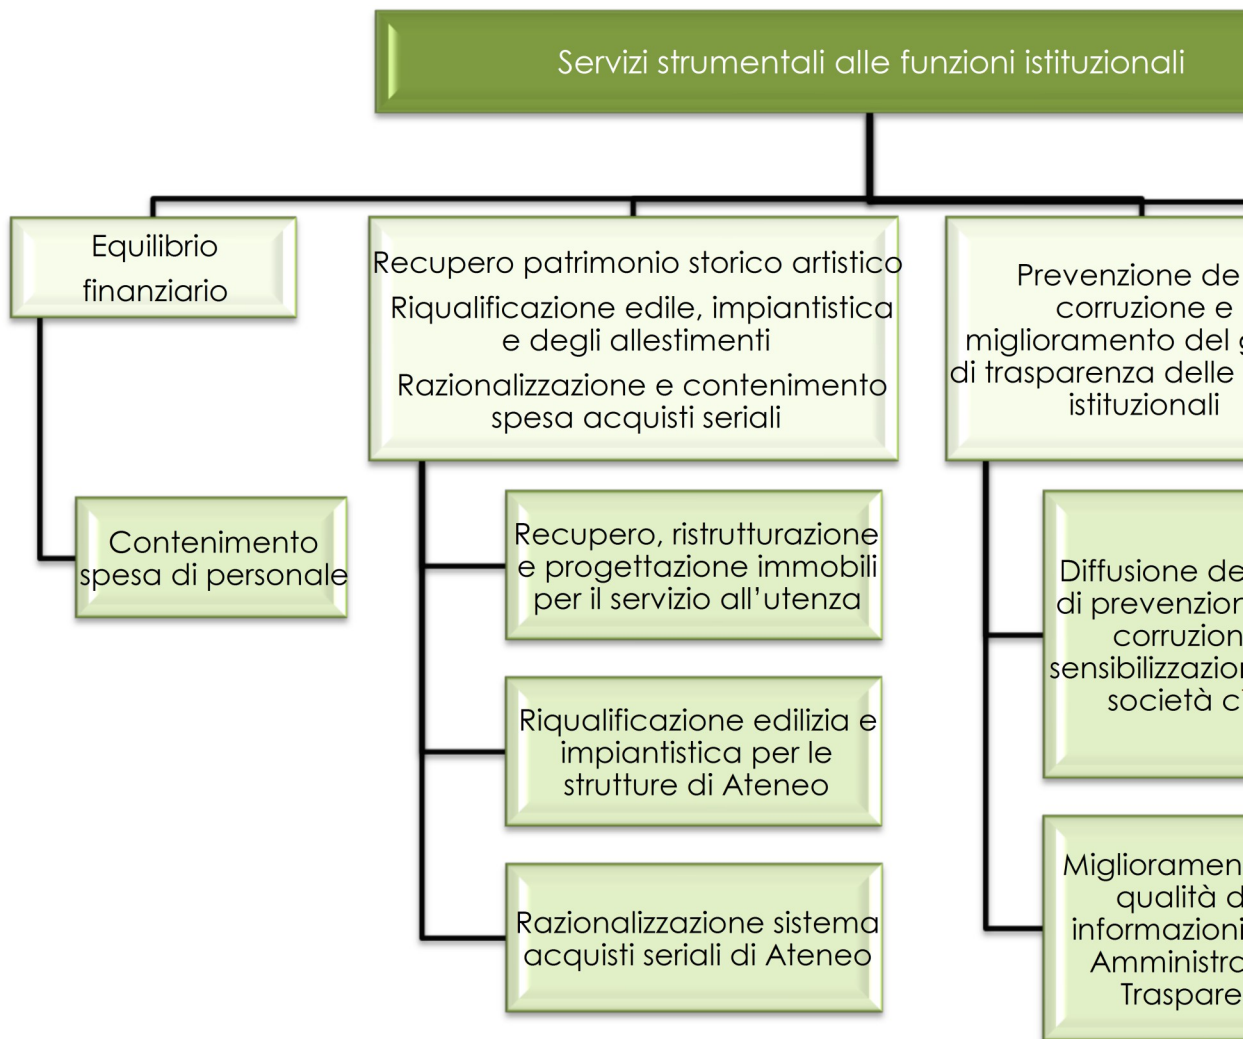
Servizi strumentali alle funzioni istituzionali

Equilibrio finanziario

Contenimento spesa di personale

Recupero patrimonio storico artistico
Riqualificazione edile, impiantistica e degli allestimenti
Razionalizzazione e contenimento spesa acquisti seriali

Recupero, ristrutturazione e progettazione immobili per il servizio all'utenza

Riqualificazione edilizia e impiantistica per le strutture di Ateneo

Razionalizzazione sistema acquisti seriali di Ateneo

Prevenzione de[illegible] corruzione e miglioramento del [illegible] di trasparenza delle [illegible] istituzionali

Diffusione de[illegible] di prevenzion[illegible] corruzion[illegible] sensibilizzazio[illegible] società c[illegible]

Miglioramen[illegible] qualità d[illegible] informazioni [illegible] Amministr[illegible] Traspare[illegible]